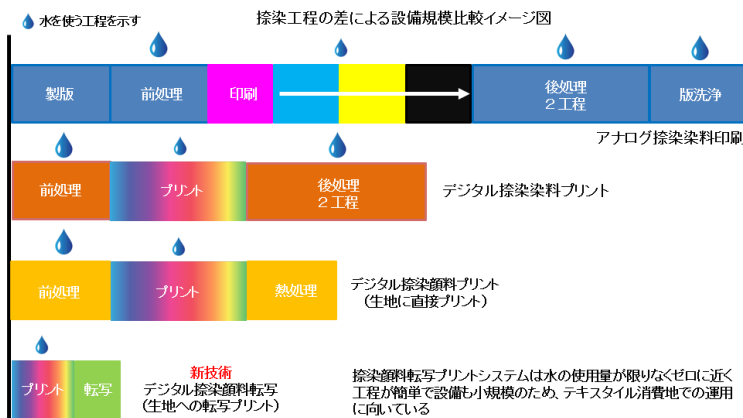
水を使う工程を示す

捺染工程の差による設備規模比較イメージ図

製版

前処理

印刷

後処理
２工程

版洗浄

アナログ捺染染料印刷

前処理

プリント

後処理
２工程

デジタル捺染染料プリント

前処理

プリント

熱処理

デジタル捺染顔料プリント
（生地に直接プリント）

プリント

転写

新技術
デジタル捺染顔料転写
（生地への転写プリント）

捺染顔料転写プリントシステムは水の使用量が限りなくゼロに近く工程が簡単で設備も小規模のため、テキスタイル消費地での運用に向いている